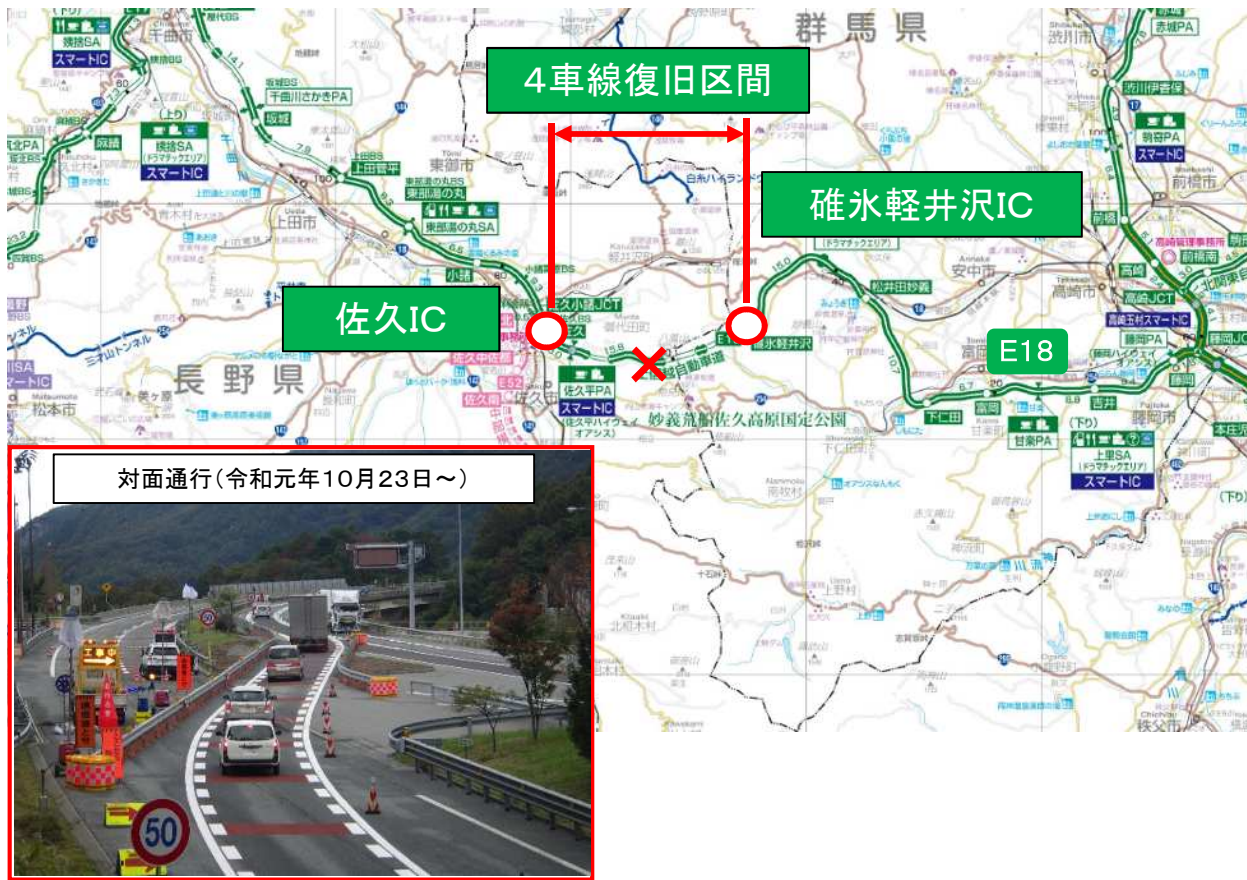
4車線復旧区間

碓氷軽井沢IC

佐久IC

E18

群馬県

長野県

対面通行(令和元年10月23日～)

姨捨SA
スマートIC

(上り)
姨捨SA
(ドラマチックエリア)
スマートIC

千曲川さかきPA

坂城

上田菅平

東部湯の丸
東部湯の丸SA

小諸

佐久小諸JCT

佐久平PA
スマートIC

佐久平ハイウェイオアシス

碓氷軽井沢

松井田妙義

横川SA

下仁田

富岡

甘楽PA

吉井

藤岡

上里SA
(ドラマチックエリア)
スマートIC

高崎JCT

高崎玉村スマートIC

駒寄PA
スマートIC

赤城PA

前橋

高崎

上田市

千曲市

東御市

安中市

高崎市

佐久市

渋川市

前橋市

妙義荒船佐久高原国定公園

50